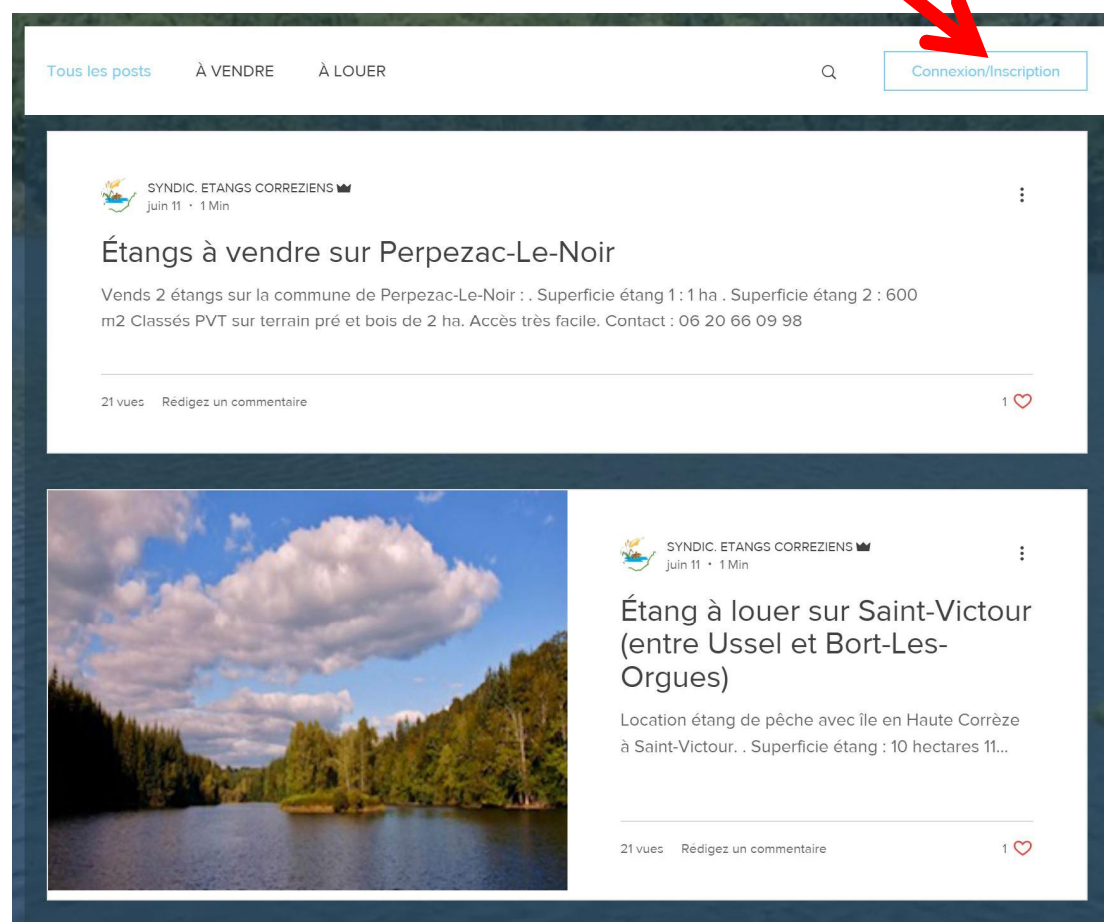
Tous les posts    À VENDRE    À LOUER    Connexion/Inscription

SYNDIC. ETANGS CORREZIENS
juin 11 · 1 Min

Étangs à vendre sur Perpezac-Le-Noir

Vends 2 étangs sur la commune de Perpezac-Le-Noir : . Superficie étang 1 : 1 ha . Superficie étang 2 : 600 m2 Classés PVT sur terrain pré et bois de 2 ha. Accès très facile. Contact : 06 20 66 09 98

21 vues    Rédigez un commentaire    1

SYNDIC. ETANGS CORREZIENS
juin 11 · 1 Min

Étang à louer sur Saint-Victour (entre Ussel et Bort-Les-Orgues)

Location étang de pêche avec île en Haute Corrèze à Saint-Victour. . Superficie étang : 10 hectares 11...

21 vues    Rédigez un commentaire    1